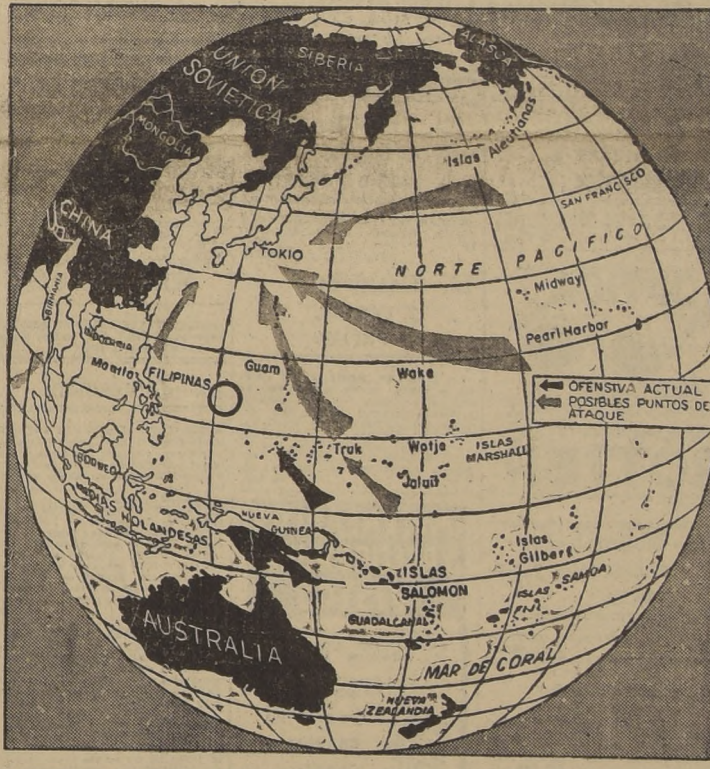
UNION SOVIETICA
SIBERIA
ALASKA
MONGOLIA
CHINA
Islas Aleutianas
SAN FRANCISCO
TOKIO
NORTE PACIFICO
Midway
Pearl Harbor
FILIPINAS
Manila
Guam
Wake
OFENSIVA ACTUAL
POSIBLES PUNTOS DE ATAQUE
Truk
Wotje
ISLAS MARSHALL
Jaluit
BORNEO
INDIAS HOLANDESAS
NUEVA GUINEA
Islas Gilbert
SAMOA
ISLAS SALOMON
ISLAS FIJI
GUADALCANAL
AUSTRALIA
MAR DE CORAL
NUEVA ZELANDIA